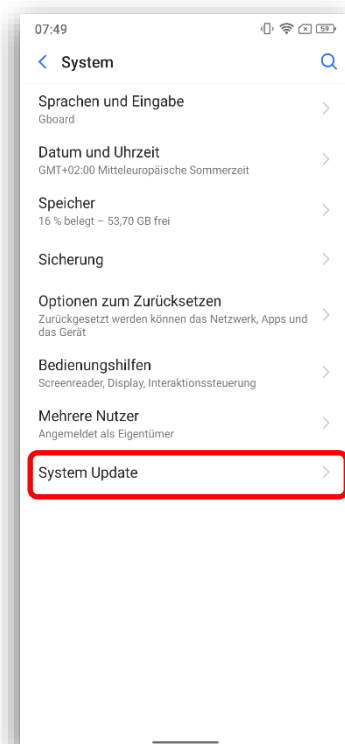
07:49 59

System

Sprachen und Eingabe
Gboard

Datum und Uhrzeit
GMT+02:00 Mitteleuropäische Sommerzeit

Speicher
16 % belegt – 53,70 GB frei

Sicherung

Optionen zum Zurücksetzen
Zurückgesetzt werden können das Netzwerk, Apps und das Gerät

Bedienungshilfen
Screenreader, Display, Interaktionssteuerung

Mehrere Nutzer
Angemeldet als Eigentümer

System Update